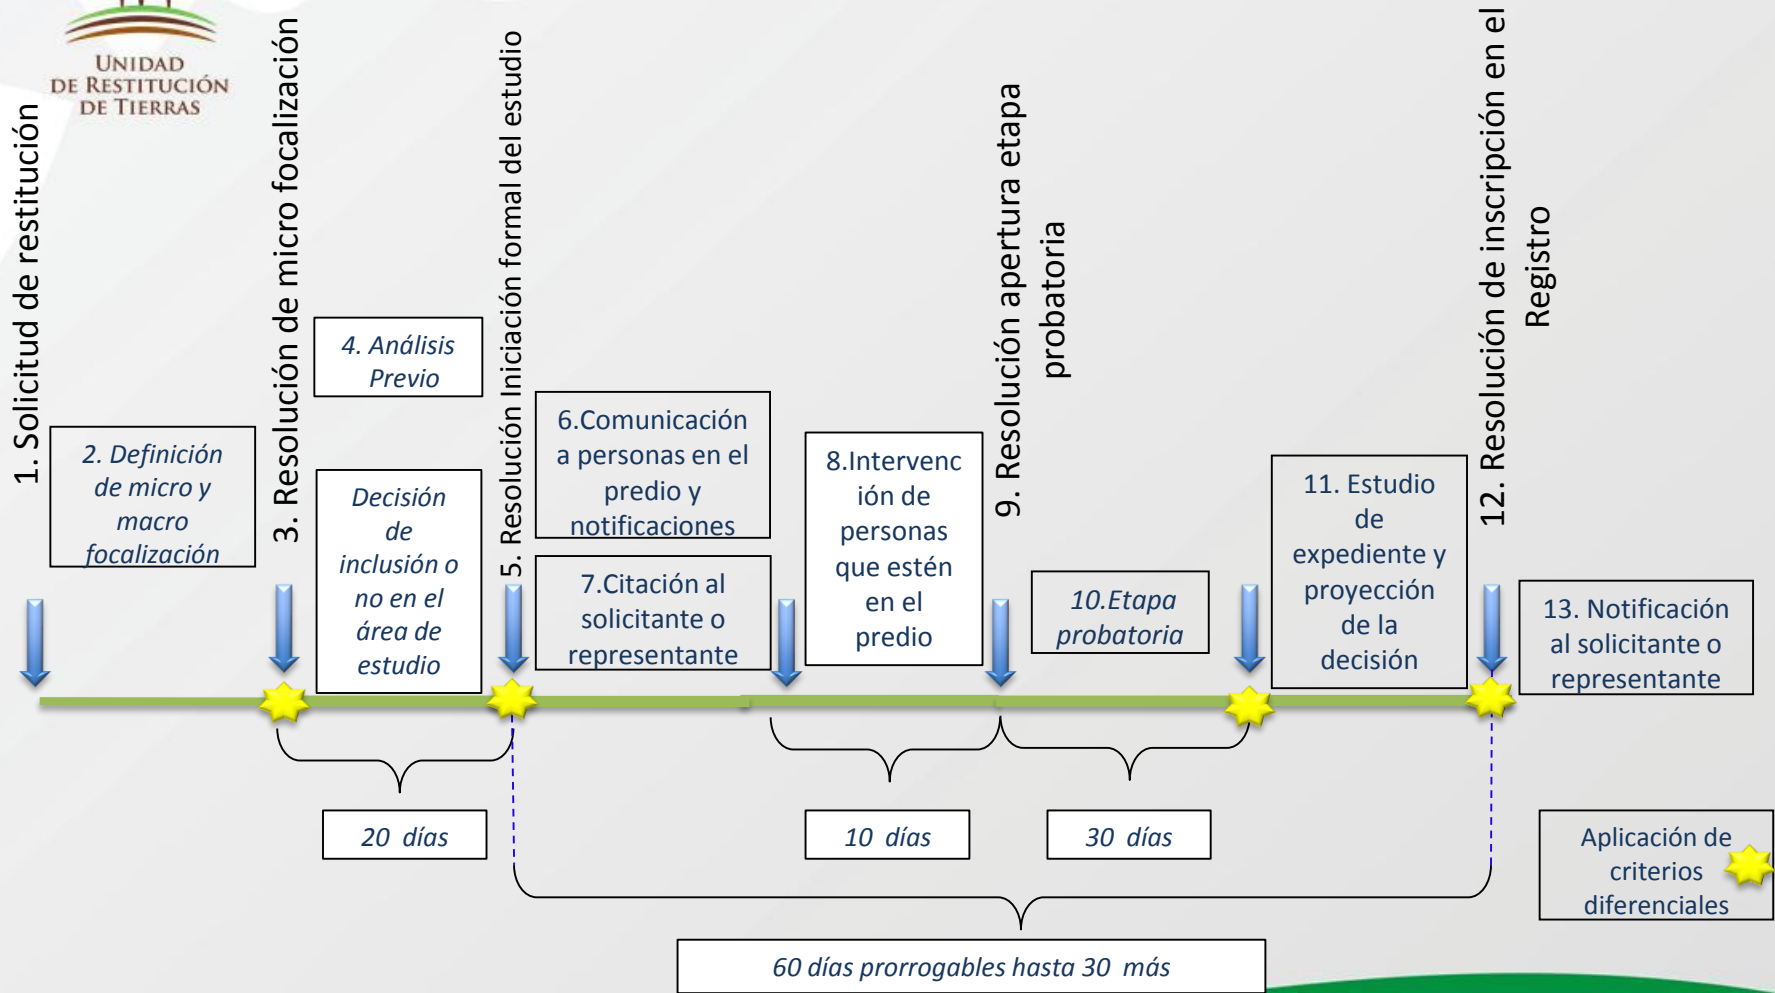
UNIDAD DE RESTITUCIÓN DE TIERRAS

1. Solicitud de restitución

2. Definición de micro y macro focalización

3. Resolución de micro focalización

4. Análisis Previo

Decisión de inclusión o no en el área de estudio

5. Resolución Iniciación formal del estudio

6.Comunicación a personas en el predio y notificaciones

7.Citación al solicitante o representante

8.Intervención de personas que estén en el predio

9. Resolución apertura etapa probatoria

10.Etapa probatoria

11. Estudio de expediente y proyección de la decisión

12. Resolución de inscripción en el Registro

13. Notificación al solicitante o representante

20 días

10 días

30 días

Aplicación de criterios diferenciales

60 días prorrogables hasta 30 más